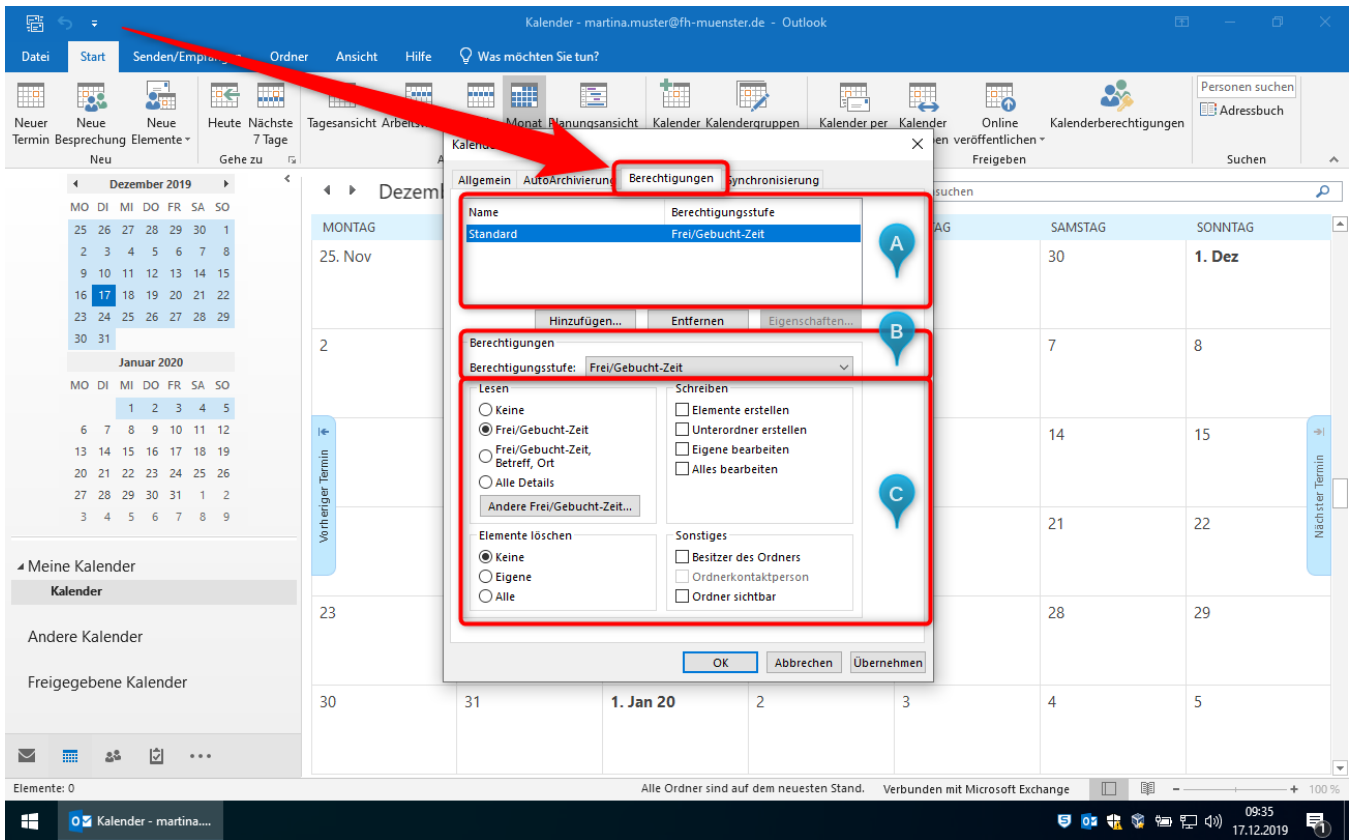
Kalender - martina.muster@fh-muenster.de - Outlook

Datei Start Senden/Empfangen Ordner Ansicht Hilfe Was möchten Sie tun?

Neuer Termin Neue Besprechung Neue Elemente Neu
Heute Nächste 7 Tage Gehe zu
Tagesansicht Arbeits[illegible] Monat Planungsansicht
Kalender Kalendergruppen
Kalender per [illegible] Kalender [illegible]en Online veröffentlichen Freigeben
Kalenderberechtigungen
Personen suchen Adressbuch Suchen

Dezember 2019
MO DI MI DO FR SA SO
25 26 27 28 29 30 1
2 3 4 5 6 7 8
9 10 11 12 13 14 15
16 17 18 19 20 21 22
23 24 25 26 27 28 29
30 31

Januar 2020
MO DI MI DO FR SA SO
1 2 3 4 5
6 7 8 9 10 11 12
13 14 15 16 17 18 19
20 21 22 23 24 25 26
27 28 29 30 31 1 2
3 4 5 6 7 8 9

Meine Kalender
Kalender
Andere Kalender
Freigegebene Kalender

Dezemb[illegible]
MONTAG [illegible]AG SAMSTAG SONNTAG
25. Nov 30 1. Dez
2 7 8
14 15
21 22
23 28 29
30 31 1. Jan 20 2 3 4 5
Vorheriger Termin
Nächster Termin
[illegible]suchen

Kalende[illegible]
Allgemein AutoArchivierung Berechtigungen Synchronisierung
Name Berechtigungsstufe
Standard Frei/Gebucht-Zeit
Hinzufügen... Entfernen Eigenschaften...
Berechtigungen
Berechtigungsstufe: Frei/Gebucht-Zeit
Lesen
Keine
Frei/Gebucht-Zeit
Frei/Gebucht-Zeit, Betreff, Ort
Alle Details
Andere Frei/Gebucht-Zeit...
Schreiben
Elemente erstellen
Unterordner erstellen
Eigene bearbeiten
Alles bearbeiten
Elemente löschen
Keine
Eigene
Alle
Sonstiges
Besitzer des Ordners
Ordnerkontaktperson
Ordner sichtbar
OK Abbrechen Übernehmen

A
B
C

Elemente: 0
Alle Ordner sind auf dem neuesten Stand. Verbunden mit Microsoft Exchange
100 %
Kalender - martina....
09:35
17.12.2019